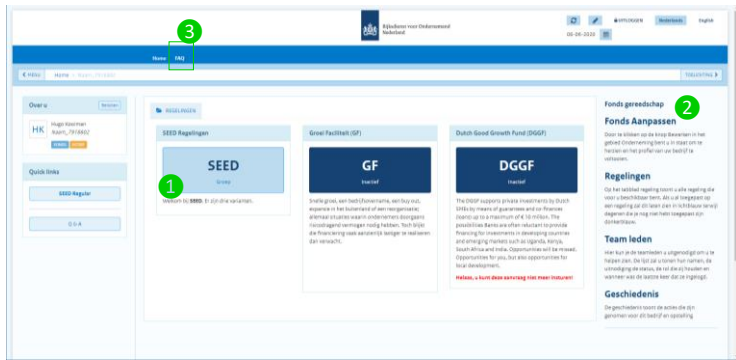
Rijksdienst voor Ondernemend Nederland

UITLOGGEN Nederlands English

06-06-2022

3

Home FAQ

◀ Vorige Home » Kaart_7918682

TOELICHTING ▶

Over u

Bewerken

HK Hugo Koorman Kaart_7918682

Quick links

SEED Regulier

Q & A

REGELINGEN

SEED Regelingen

SEED

Groep

1

Welkom bij SEED. Er zijn drie varianten.

Groei Faciliteit (GF)

GF

Inactief

Snelle groei, een bedrijfsonename, een buy out, expansie in het buitenland of een reorganisatie; allemaal situaties waarin ondernemers doorgaans risicodragend vermogen nodig hebben. Toch blijkt die financiering vaak aanzienlijk lastiger te realiseren dan verwacht.

Dutch Good Growth Fund (DGGF)

DGGF

Inactief

The DGGF supports private investments by Dutch SMEs by means of guarantees and for finances (loans) up to a maximum of € 10 million. The possibilities financing are often reluctant to provide financing for investments in developing countries and emerging markets such as Uganda, Kenya, South Africa and India. Opportunities will be missed. Opportunities for you, but also opportunities for local development.

Helaas, u kunt deze aanvraag niet meer insturen!

Fonds gereedschap

2

Fonds Aanpassen

Door te klikken op de knop Bewerken in het gebied Onderneming bent u in staat om te herzien en het profiel van uw bedrijf te voltooien.

Regelingen

Op het tabblad regeling toont u alle regeling die voor u beschikbaar zijn. Als u al toegang tot een regeling zal dit lezen zien in lichtblauw terwijl degenen die je nog niet hebt toegang zijn donkerblauw.

Team leden

Hier kun je de teamleden u uitgenodigd om u te helpen zien. De lijst zal u tonen hun namen, de uitnodiging de status, de rol die zij houden en wanneer was de laatste keer dat ze ingelogd.

Geschiedenis

De geschiedenis toont de acties die zijn genomen voor dit bedrijf en opstelling